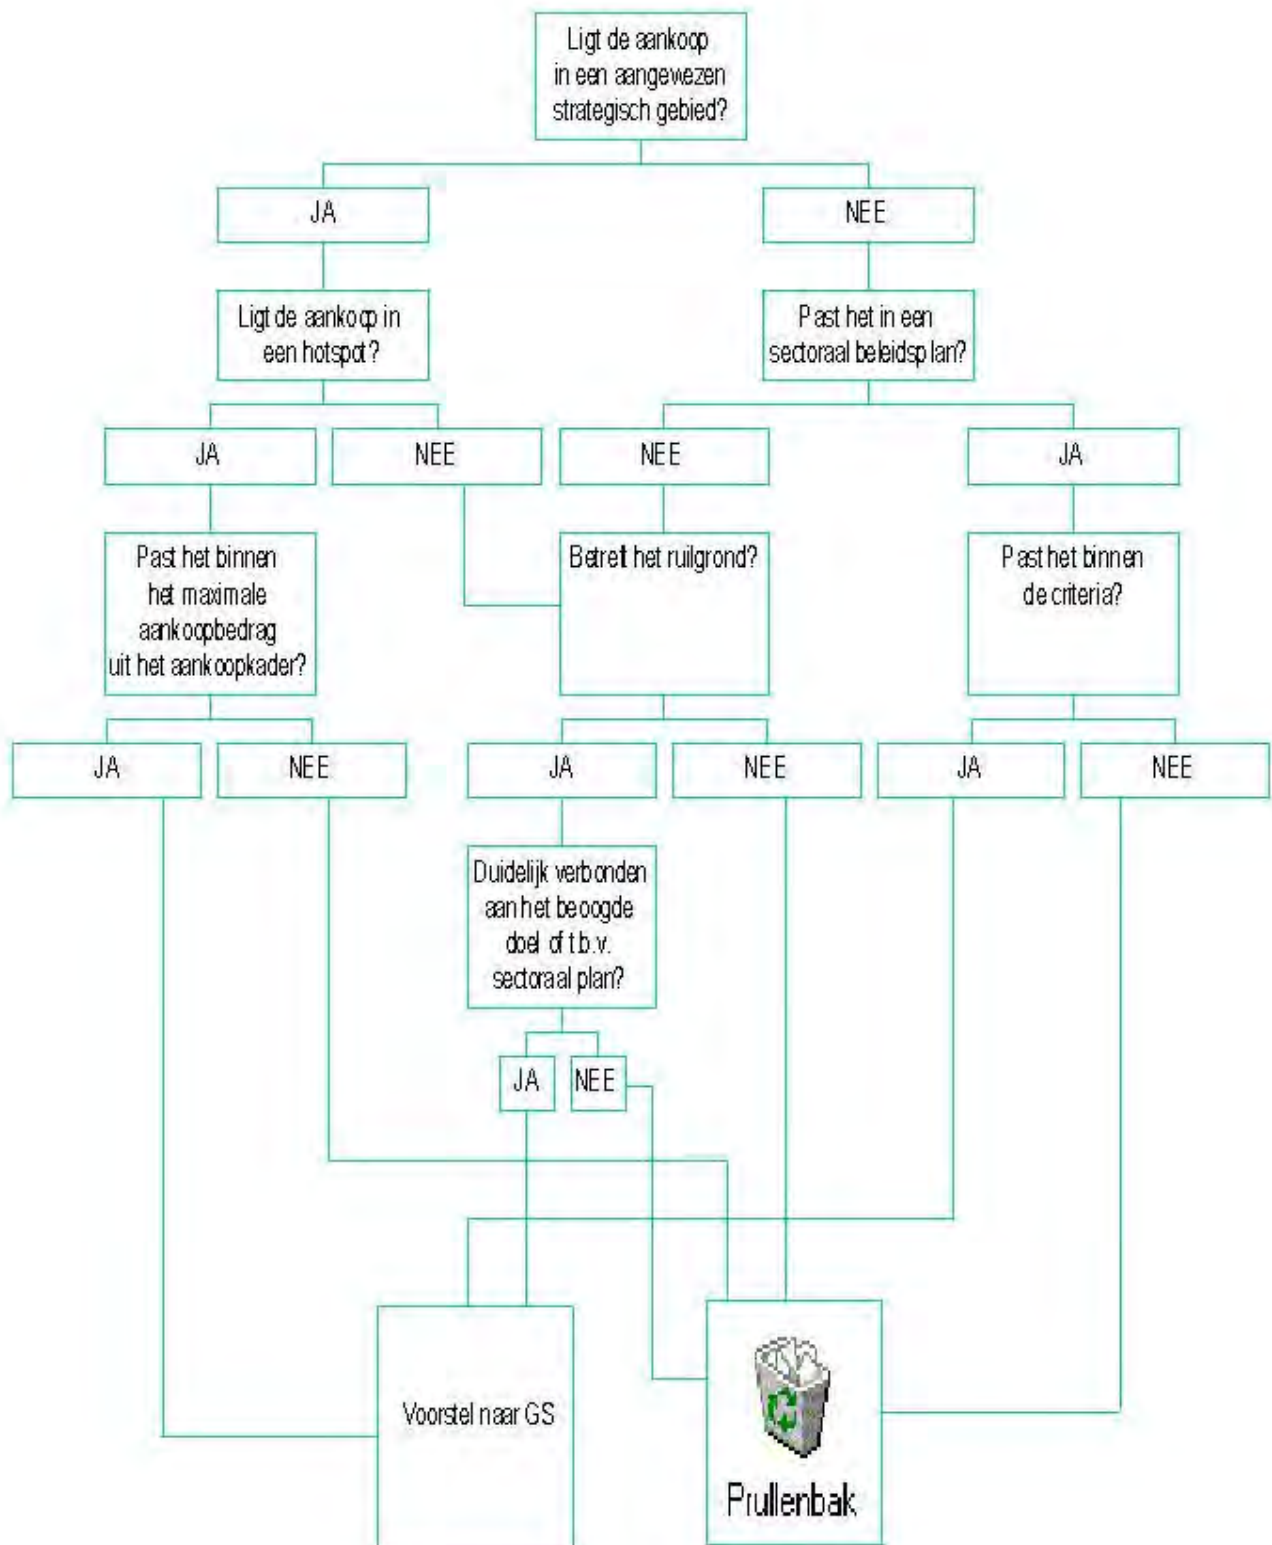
Ligt de aankoop in een aangewezen strategisch gebied?

JA

NEE

Ligt de aankoop in een hotspot?

Past het in een sectoraal beleidsplan?

JA

NEE

NEE

JA

Past het binnen het maximale aankoopbedrag uit het aankoopkader?

Betreft het ruilgrond?

Past het binnen de criteria?

JA

NEE

JA

NEE

JA

NEE

Duidelijk verbonden aan het beoogde doel of t.b.v. sectoraal plan?

JA

NEE

Voorstel naar GS

Prullenbak